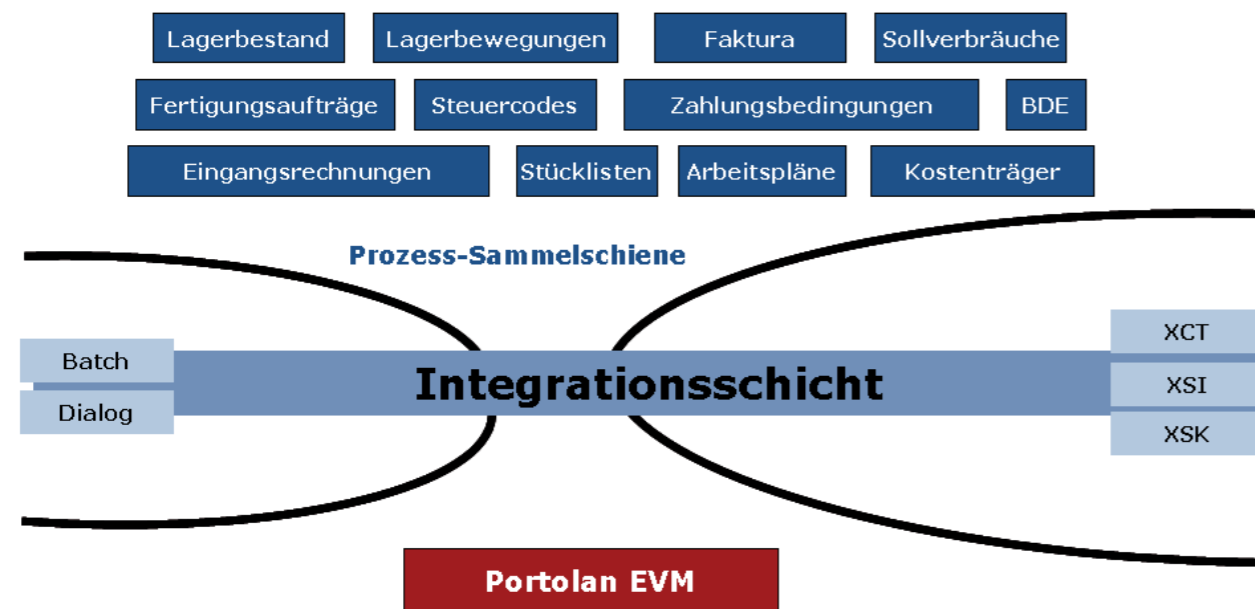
Lagerbestand Lagerbewegungen Faktura Sollverbräuche

Fertigungsaufträge Steuercodes Zahlungsbedingungen BDE

Eingangsrechnungen Stücklisten Arbeitspläne Kostenträger

Prozess-Sammelschiene

Batch

Dialog

Integrationsschicht

XCT

XSI

XSK

Portolan EVM